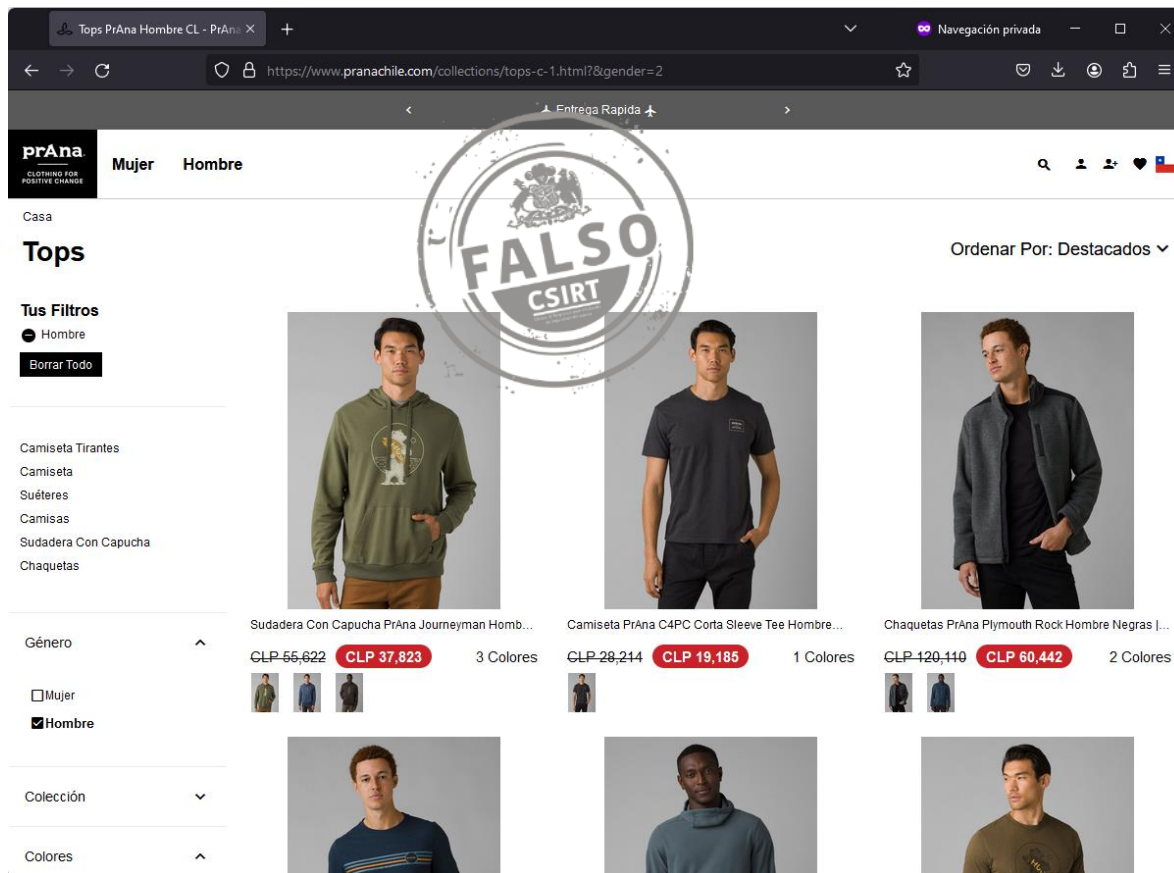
Tops PrAna Hombre CL - PrAna ×

Navegación privada

https://www.pranachile.com/collections/tops-c-1.html?&gender=2

Entrega Rapida

prAna
CLOTHING FOR POSITIVE CHANGE

Mujer Hombre

FALSO
CSIRT

Casa

Tops

Ordenar Por: Destacados

Tus Filtros
Hombre
Borrar Todo

Camiseta Tirantes
Camiseta
Suéteres
Camisas
Sudadera Con Capucha
Chaquetas

Género
Mujer
Hombre

Colección

Colores

Sudadera Con Capucha PrAna Journeyman Homb...
CLP 55,622 CLP 37,823 3 Colores

Camiseta PrAna C4PC Corta Sleeve Tee Hombre...
CLP 28,214 CLP 19,185 1 Colores

Chaquetas PrAna Plymouth Rock Hombre Negras |...
CLP 120,110 CLP 60,442 2 Colores